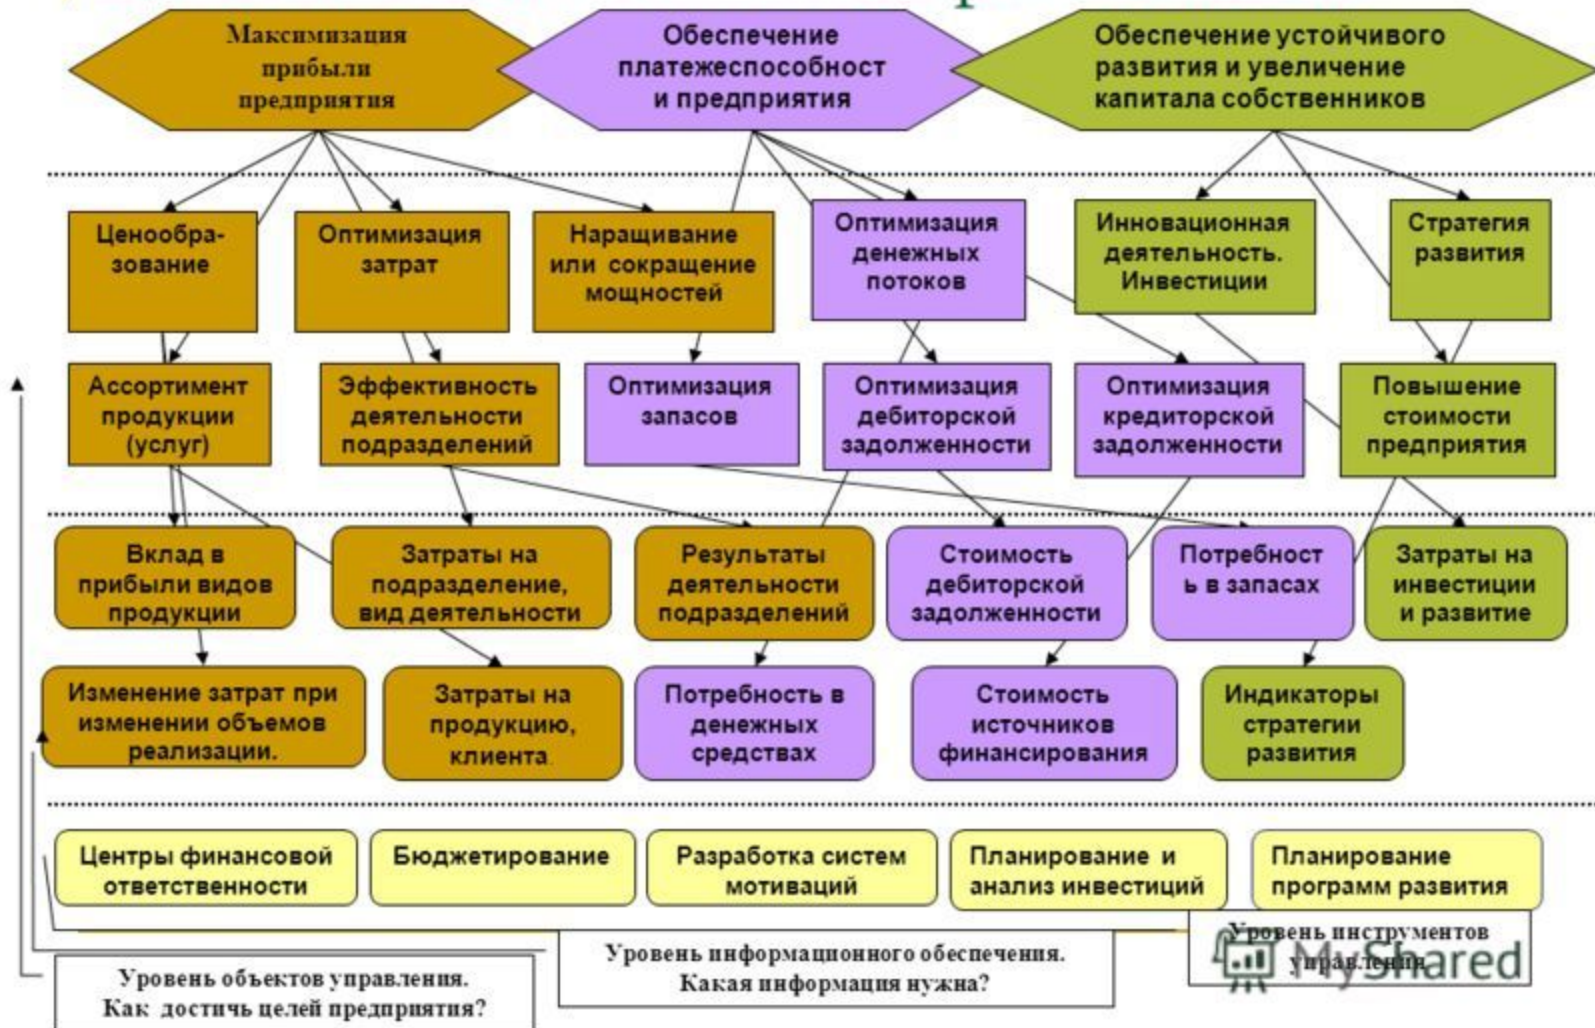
Максимизация прибыли предприятия

Обеспечение платежеспособност и предприятия

Обеспечение устойчивого развития и увеличение капитала собственников

Ценообразование

Оптимизация затрат

Наращивание или сокращение мощностей

Оптимизация денежных потоков

Инновационная деятельность. Инвестиции

Стратегия развития

Ассортимент продукции (услуг)

Эффективность деятельности подразделений

Оптимизация запасов

Оптимизация дебиторской задолженности

Оптимизация кредиторской задолженности

Повышение стоимости предприятия

Вклад в прибыли видов продукции

Затраты на подразделение, вид деятельности

Результаты деятельности подразделений

Стоимость дебиторской задолженности

Потребност ь в запасах

Затраты на инвестиции и развитие

Изменение затрат при изменении объемов реализации.

Затраты на продукцию, клиента

Потребность в денежных средствах

Стоимость источников финансирования

Индикаторы стратегии развития

Центры финансовой ответственности

Бюджетирование

Разработка систем мотиваций

Планирование и анализ инвестиций

Планирование программ развития

Уровень инструментов управления

Уровень информационного обеспечения. Какая информация нужна?

Уровень объектов управления. Как достичь целей предприятия?

MyShared